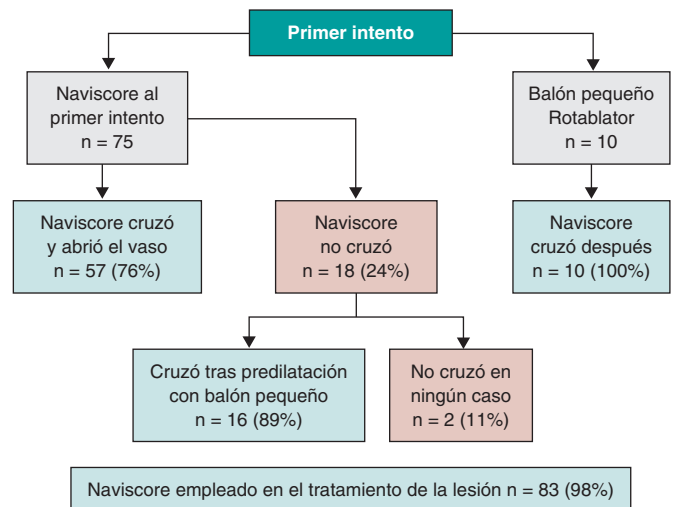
Primer intento

Naviscore al primer intento
n = 75

Balón pequeño Rotablator
n = 10

Naviscore cruzó y abrió el vaso
n = 57 (76%)

Naviscore no cruzó
n = 18 (24%)

Naviscore cruzó después
n = 10 (100%)

Cruzó tras predilatación con balón pequeño
n = 16 (89%)

No cruzó en ningún caso
n = 2 (11%)

Naviscore empleado en el tratamiento de la lesión n = 83 (98%)